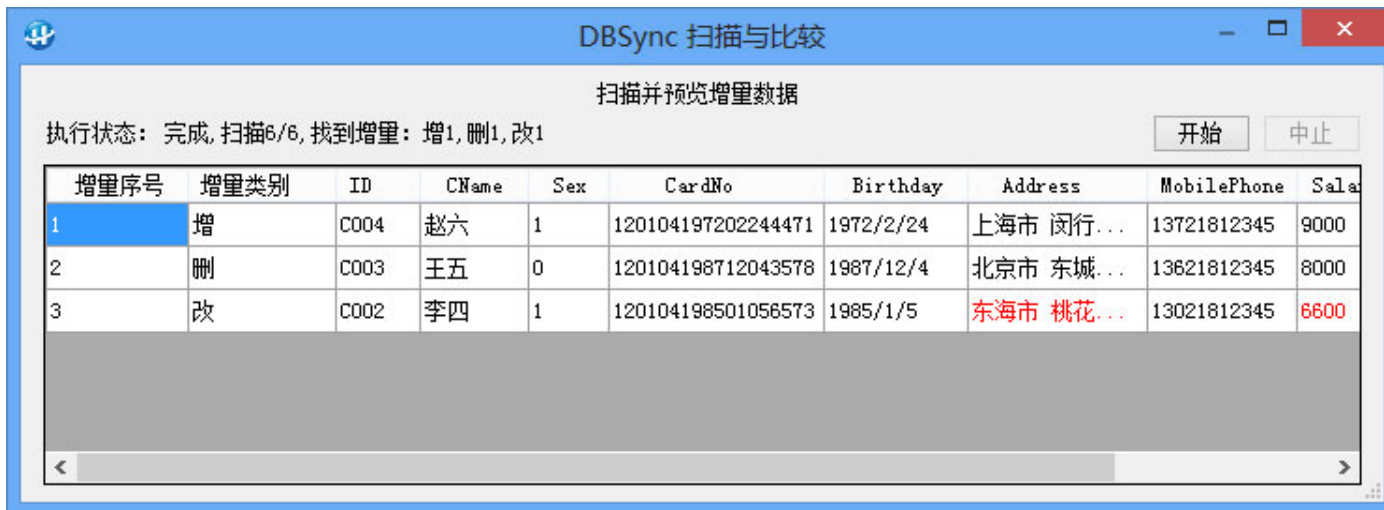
DBSync 扫描与比较

扫描并预览增量数据

执行状态：完成,扫描6/6,找到增量：增1,删1,改1

开始 中止

| 增量序号 | 增量类别 | ID | CName | Sex | CardNo | Birthday | Address | MobilePhone | Sala |
|---|---|---|---|---|---|---|---|---|---|
| 1 | 增 | C004 | 赵六 | 1 | 120104197202244471 | 1972/2/24 | 上海市 闵行... | 13721812345 | 9000 |
| 2 | 删 | C003 | 王五 | 0 | 120104198712043578 | 1987/12/4 | 北京市 东城... | 13621812345 | 8000 |
| 3 | 改 | C002 | 李四 | 1 | 120104198501056573 | 1985/1/5 | 东海市 桃花... | 13021812345 | 6600 |